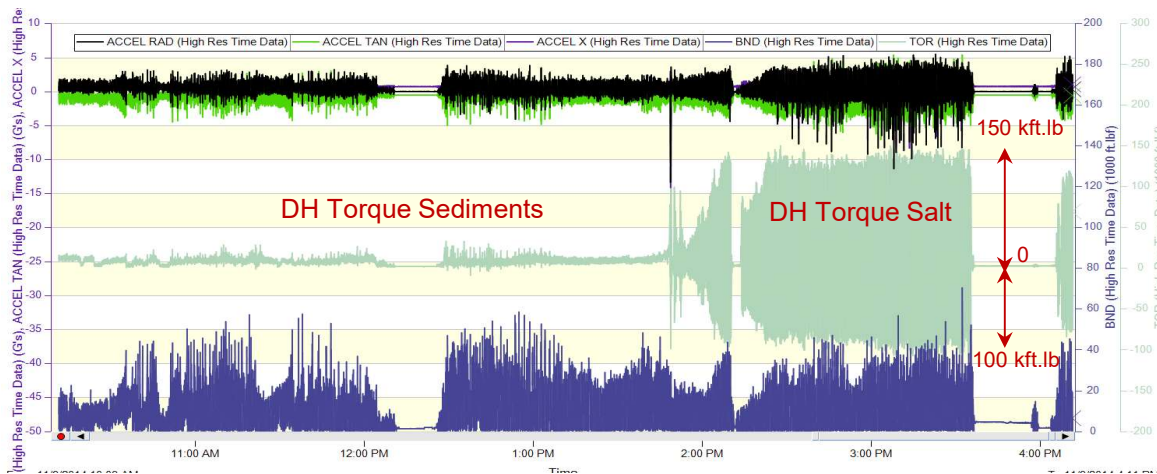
ACCEL RAD (High Res Time Data)   ACCEL TAN (High Res Time Data)   ACCEL X (High Res Time Data)   BND (High Res Time Data)   TOR (High Res Time Data)

(High Res Time Data) (G's), ACCEL TAN (High Res Time Data) (G's), ACCEL X (High Re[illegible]

10
5
0
-5
-10
-15
-20
-25
-30
-35
-40
-45
-50

200
180
160
140
120
100
80
60
40
20
0

BND (High Res Time Data) (1000 ft.lbf)

300
250
200
150
100
50
0
-50
-100
-150
-200

DH Torque Sediments

DH Torque Salt

150 kft.lb

0

100 kft.lb

11:00 AM
12:00 PM
1:00 PM
2:00 PM
3:00 PM
4:00 PM

Time

11/8/2014 10:08 AM
T: 11/8/2014 4:11 PM